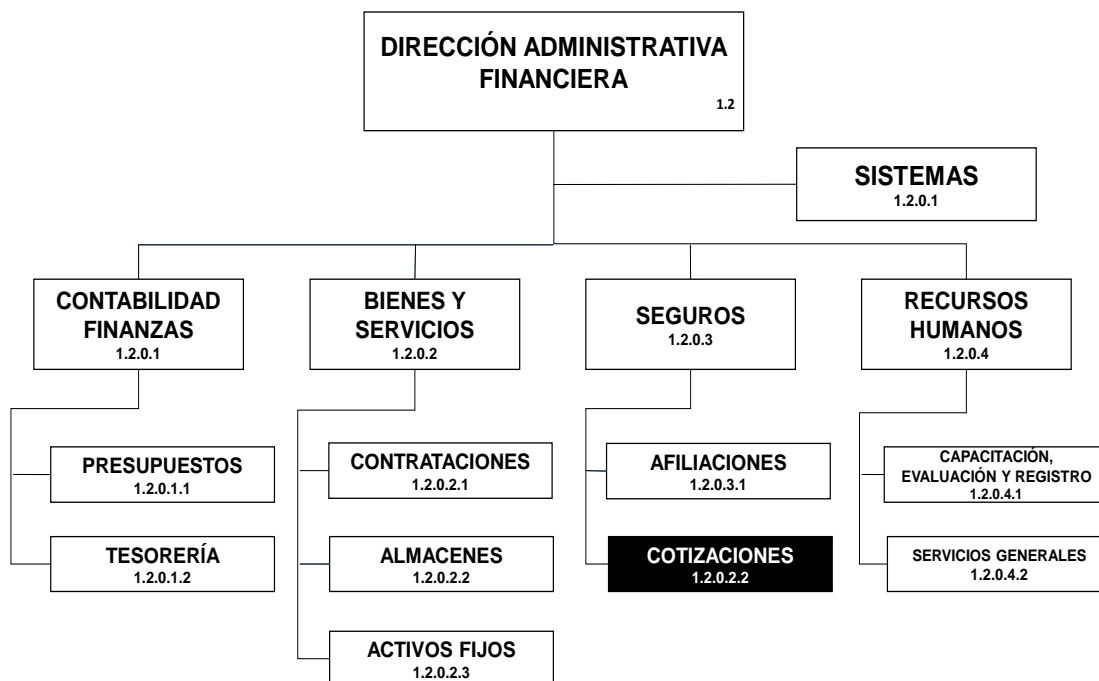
DIRECCIÓN ADMINISTRATIVA FINANCIERA
1.2

SISTEMAS
1.2.0.1

CONTABILIDAD FINANZAS
1.2.0.1

PRESUPUESTOS
1.2.0.1.1

TESORERÍA
1.2.0.1.2

BIENES Y SERVICIOS
1.2.0.2

CONTRATACIONES
1.2.0.2.1

ALMACENES
1.2.0.2.2

ACTIVOS FIJOS
1.2.0.2.3

SEGUROS
1.2.0.3

AFILIACIONES
1.2.0.3.1

COTIZACIONES
1.2.0.2.2

RECURSOS HUMANOS
1.2.0.4

CAPACITACIÓN, EVALUACIÓN Y REGISTRO
1.2.0.4.1

SERVICIOS GENERALES
1.2.0.4.2